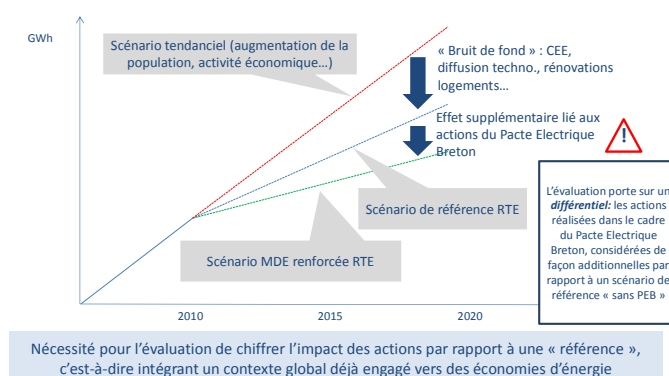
GWh

Scénario tendanciel (augmentation de la population, activité économique…)

« Bruit de fond » : CEE, diffusion techno., rénovations logements…

Effet supplémentaire lié aux actions du Pacte Electrique Breton

!

L'évaluation porte sur un *différentiel:* les actions réalisées dans le cadre du Pacte Electrique Breton, considérées de façon additionnelles par rapport à un scénario de référence « sans PEB »

Scénario de référence RTE

Scénario MDE renforcée RTE

2010

2015

2020

Nécessité pour l'évaluation de chiffrer l'impact des actions par rapport à une « référence », c'est-à-dire intégrant un contexte global déjà engagé vers des économies d'énergie